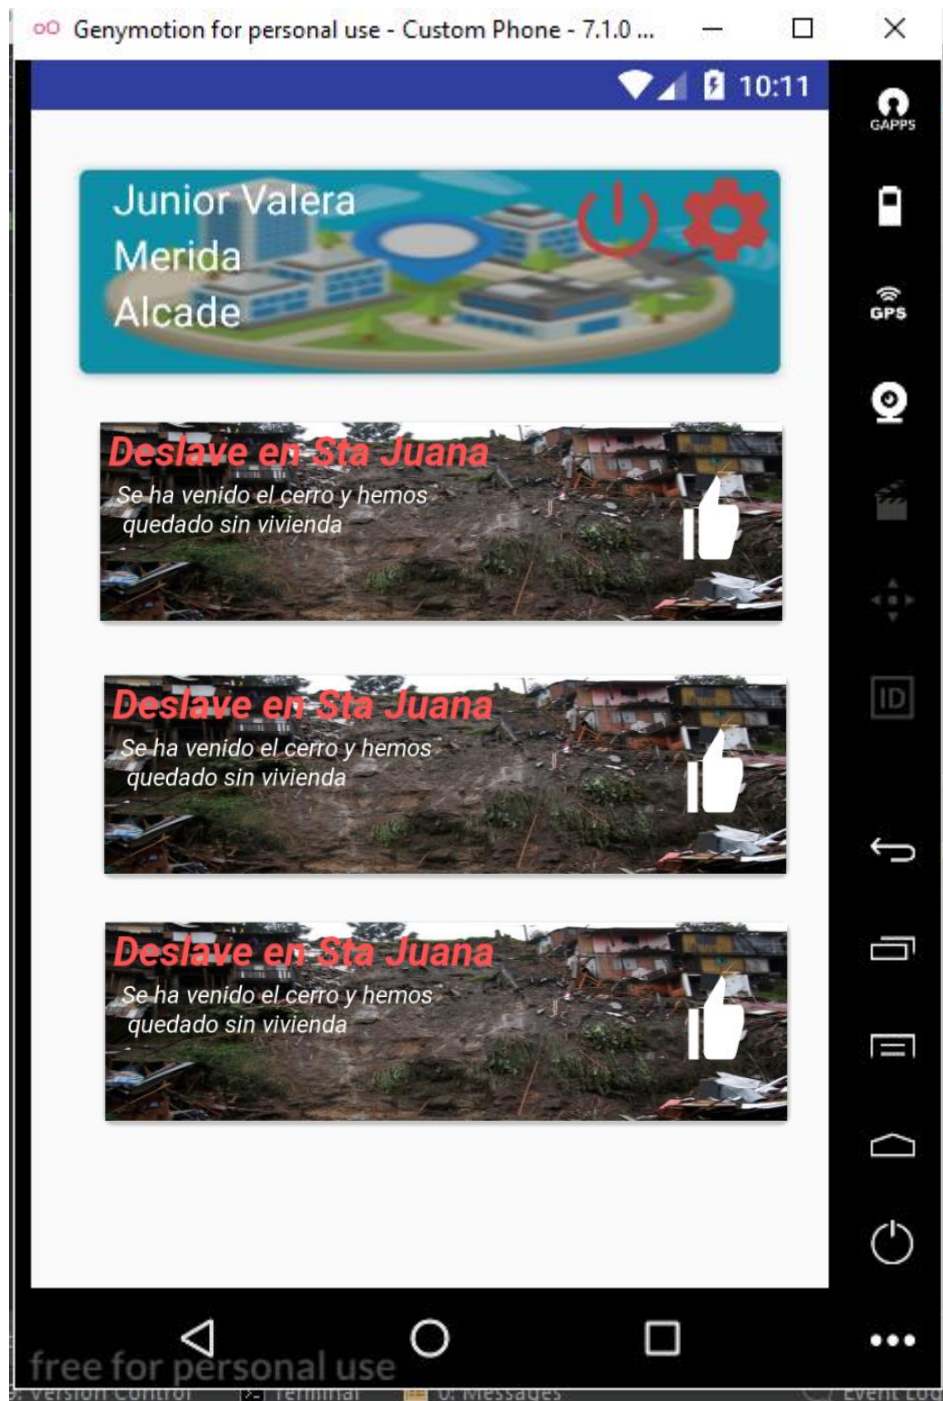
Genymotion for personal use - Custom Phone - 7.1.0 ...

10:11

GAPPS

GPS

ID

Junior Valera
Merida
Alcade

Deslave en Sta Juana
Se ha venido el cerro y hemos quedado sin vivienda

Deslave en Sta Juana
Se ha venido el cerro y hemos quedado sin vivienda

Deslave en Sta Juana
Se ha venido el cerro y hemos quedado sin vivienda

free for personal use

9: Version Control Terminal 0: Messages Event Log